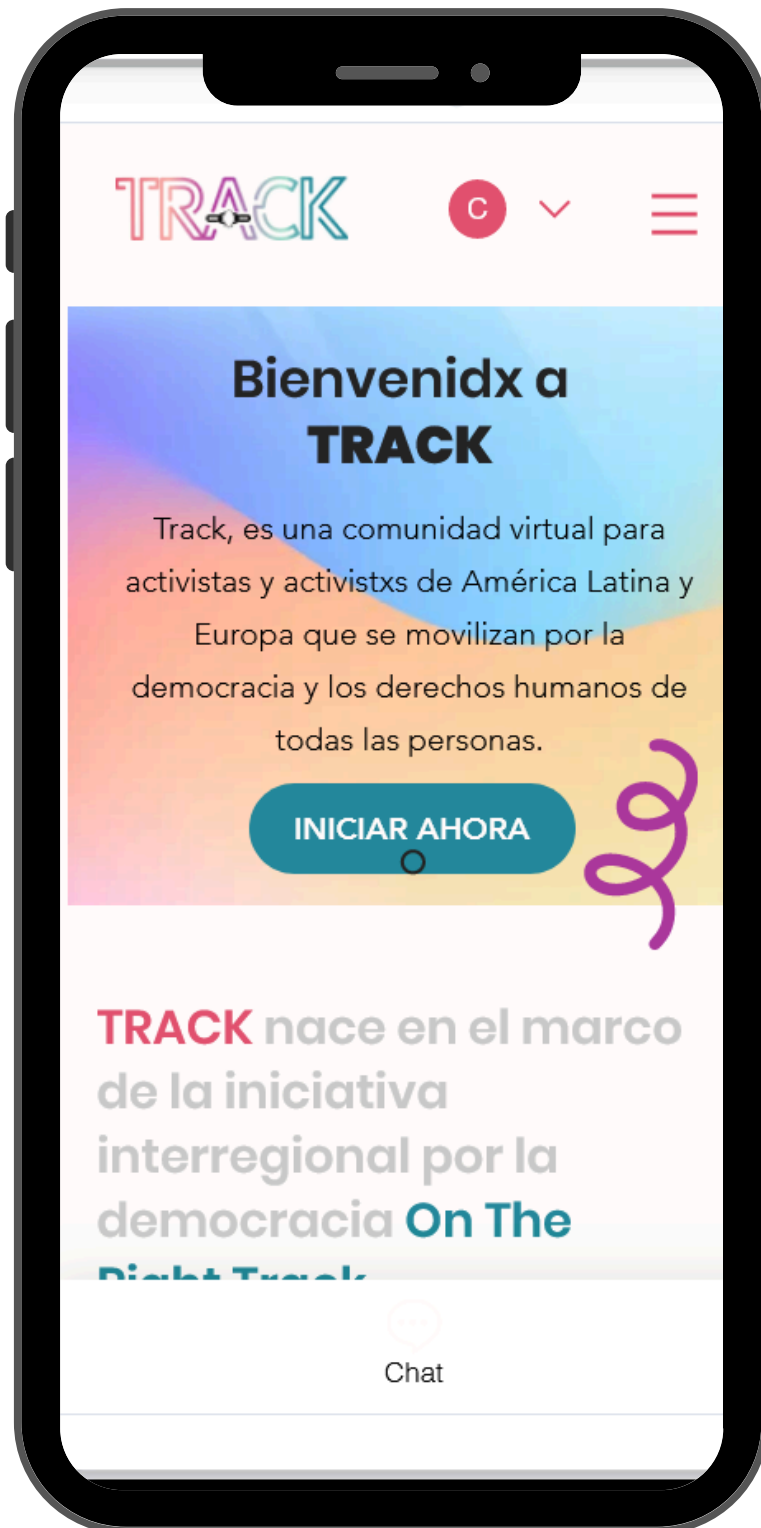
TRACK

C

Bienvenidx a TRACK

Track, es una comunidad virtual para activistas y activistxs de América Latina y Europa que se movilizan por la democracia y los derechos humanos de todas las personas.

INICIAR AHORA

TRACK nace en el marco de la iniciativa interregional por la democracia On The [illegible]

Chat